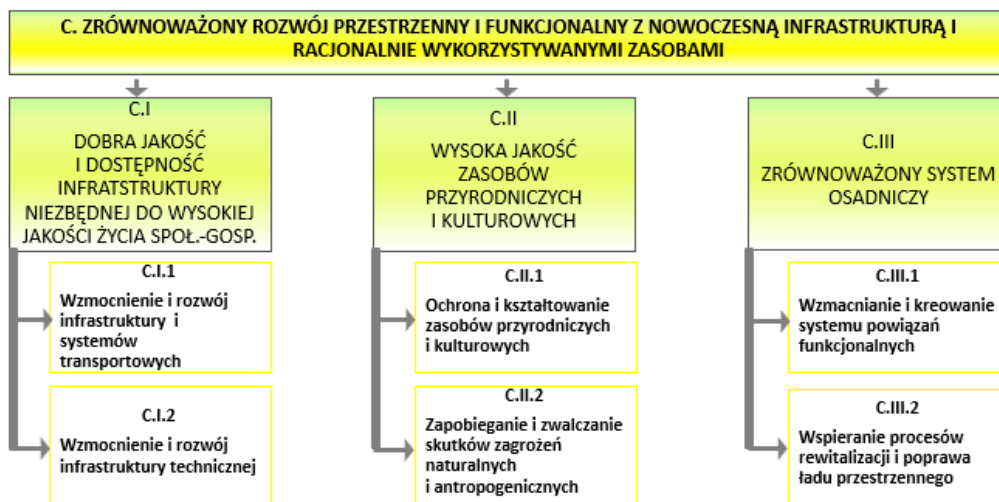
C. ZRÓWNOWAŻONY ROZWÓJ PRZESTRZENNY I FUNKCJONALNY Z NOWOCZESNĄ INFRASTRUKTURĄ I RACJONALNIE WYKORZYSTYWANYMI ZASOBAMI

C.I
DOBRA JAKOŚĆ I DOSTĘPNOŚĆ INFRATSTRUKTURY NIEZBĘDNEJ DO WYSOKIEJ JAKOŚCI ŻYCIA SPOŁ.-GOSP.

C.I.1
Wzmocnienie i rozwój infrastruktury i systemów transportowych

C.I.2
Wzmocnienie i rozwój infrastruktury technicznej

C.II
WYSOKA JAKOŚĆ ZASOBÓW PRZYRODNICZYCH I KULTUROWYCH

C.II.1
Ochrona i kształtowanie zasobów przyrodniczych i kulturowych

C.II.2
Zapobieganie i zwalczanie skutków zagrożeń naturalnych i antropogenicznych

C.III
ZRÓWNOWAŻONY SYSTEM OSADNICZY

C.III.1
Wzmacnianie i kreowanie systemu powiązań funkcjonalnych

C.III.2
Wspieranie procesów rewitalizacji i poprawa ładu przestrzennego